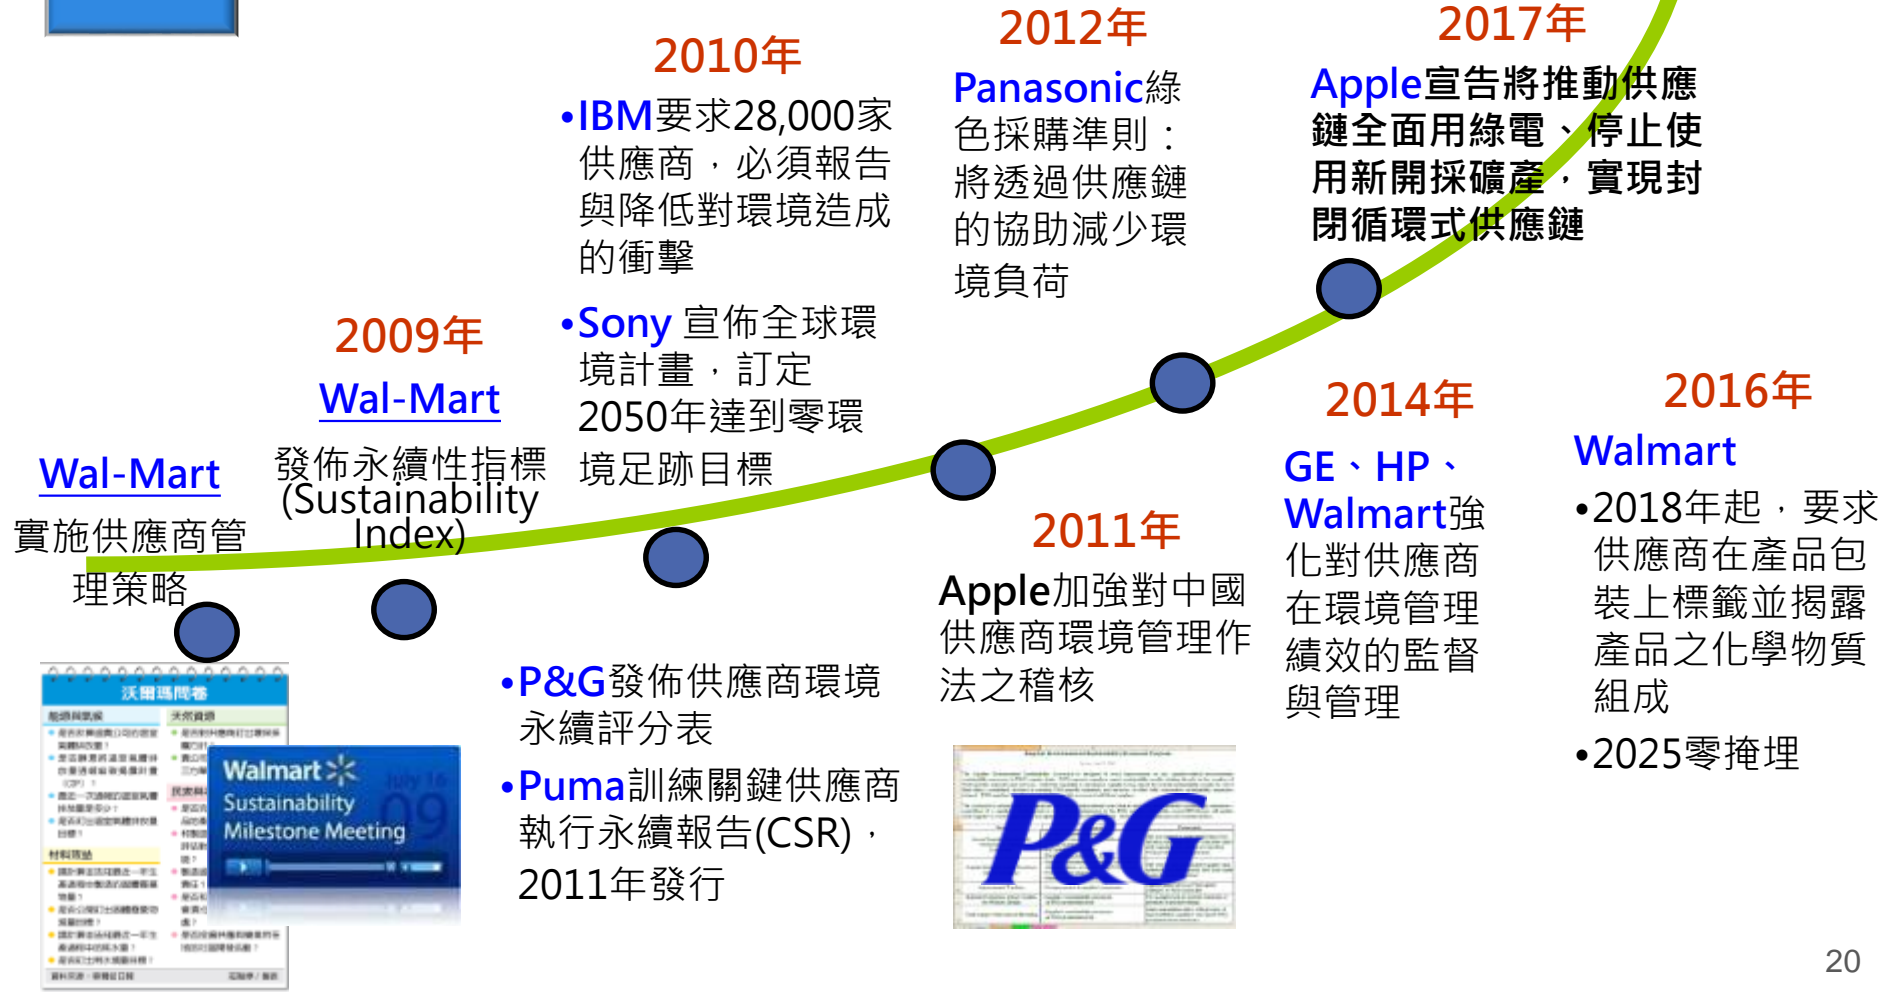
Wal-Mart
實施供應商管理策略

2009年
Wal-Mart
發佈永續性指標(Sustainability Index)

2010年
•IBM要求28,000家供應商，必須報告與降低對環境造成的衝擊
•Sony 宣佈全球環境計畫，訂定2050年達到零環境足跡目標
•P&G發佈供應商環境永續評分表
•Puma訓練關鍵供應商執行永續報告(CSR)，2011年發行

2011年
Apple加強對中國供應商環境管理作法之稽核

2012年
Panasonic綠色採購準則：將透過供應鏈的協助減少環境負荷

2014年
GE、HP、Walmart強化對供應商在環境管理績效的監督與管理

2016年
Walmart
•2018年起，要求供應商在產品包裝上標籤並揭露產品之化學物質組成
•2025零掩埋

2017年
Apple宣告將推動供應鏈全面用綠電、停止使用新開採礦產，實現封閉循環式供應鏈

沃爾瑪問卷

Walmart
Sustainability
Milestone Meeting
09

P&G

20